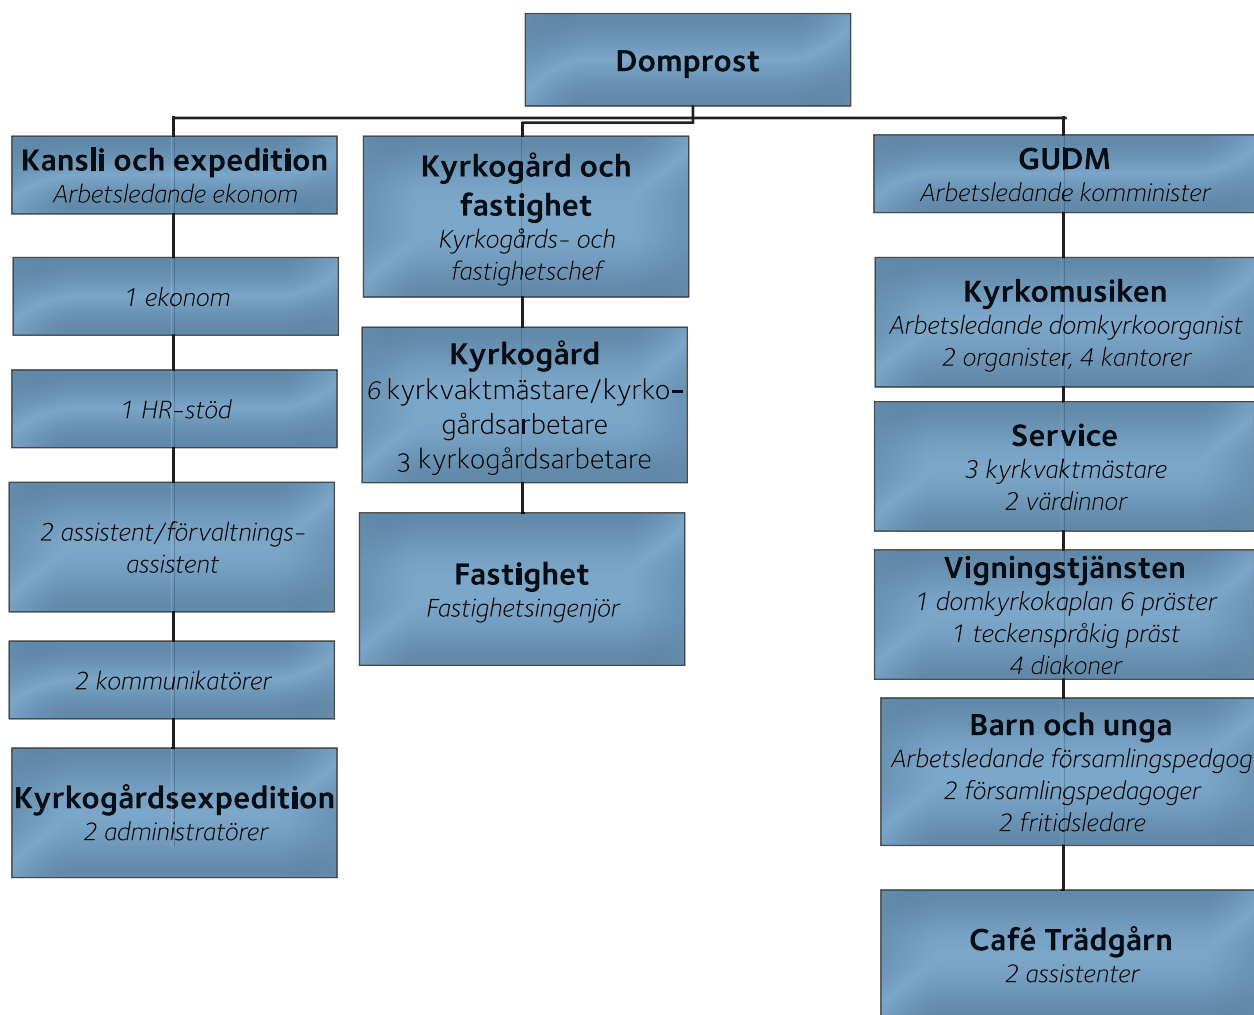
Domprost

Kansli och expedition
Arbetsledande ekonom

1 ekonom

1 HR-stöd

2 assistent/förvaltningsassistent

2 kommunikatörer

Kyrkogårdsexpedition
2 administratörer

Kyrkogård och fastighet
Kyrkogårds- och fastighetschef

Kyrkogård
6 kyrkvaktmästare/kyrkogårdsarbetare
3 kyrkogårdsarbetare

Fastighet
Fastighetsingenjör

GUDM
Arbetsledande komminister

Kyrkomusiken
Arbetsledande domkyrkoorganist
2 organister, 4 kantorer

Service
3 kyrkvaktmästare
2 värdinnor

Vigningstjänsten
1 domkyrkokaplan 6 präster
1 teckenspråkig präst
4 diakoner

Barn och unga
Arbetsledande församlingspedgog
2 församlingspedagoger
2 fritidsledare

Café Trädgårn
2 assistenter